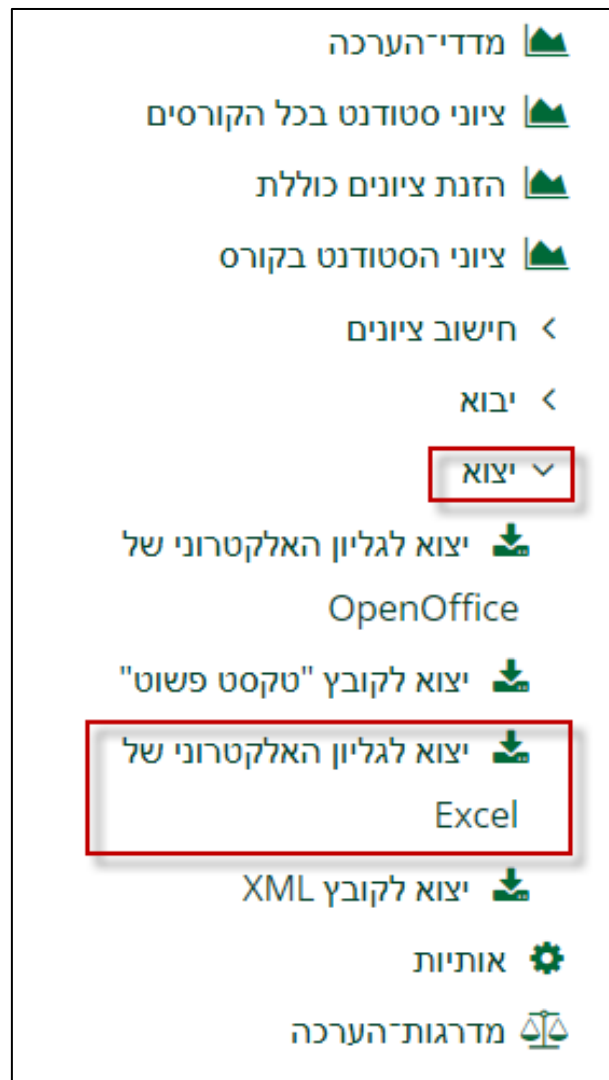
מדדי־הערכה

ציוני סטודנט בכל הקורסים

הזנת ציונים כוללת

ציוני הסטודנט בקורס

חישוב ציונים

יבוא

יצוא

יצוא לגליון האלקטרוני של OpenOffice

יצוא לקובץ "טקסט פשוט"

יצוא לגליון האלקטרוני של Excel

יצוא לקובץ XML

אותיות

מדרגות־הערכה